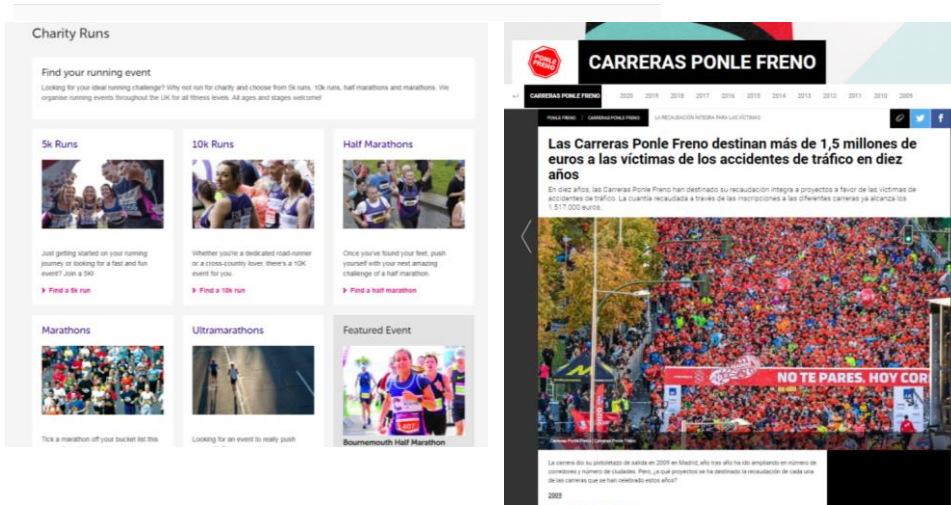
Charity Runs

Find your running event

Looking for your ideal running challenge? Why not run for charity and choose from 5k runs, 10k runs, half marathons and marathons. We organise running events throughout the UK for all fitness levels. All ages and stages welcome!

5k Runs

Just getting started on your running journey or looking for a fast and fun event? Join a 5K!

Find a 5k run

10k Runs

Whether you're a dedicated road-runner or a cross-country lover, there's a 10K event for you.

Find a 10k run

Half Marathons

Once you've found your feet, push yourself with your next amazing challenge of a half marathon.

Find a half marathon

Marathons

Tick a marathon off your bucket list this

Ultramarathons

Looking for an event to really push

Featured Event

Bournemouth Half Marathon

PONLE FRENO

CARRERAS PONLE FRENO

CARRERAS PONLE FRENO 2020 2019 2018 2017 2016 2015 2014 2013 2012 2011 2010 2009

PONLE FRENO > CARRERAS PONLE FRENO LA RECAUDACIÓN ÍNTEGRA PARA LAS VÍCTIMAS

Las Carreras Ponle Freno destinan más de 1,5 millones de euros a las víctimas de los accidentes de tráfico en diez años

En diez años, las Carreras Ponle Freno han destinado su recaudación íntegra a proyectos a favor de las víctimas de accidentes de tráfico. La cuantía recaudada a través de las inscripciones a las diferentes carreras ya alcanza los 1.517.000 euros.

NO TE PARES, HOY COR

Carreras Ponle Freno | Carreras Ponle Freno

La carrera dio su pistoletazo de salida en 2009 en Madrid, año tras año ha ido ampliando en número de corredores y número de ciudades. Pero, ¿a qué proyectos se ha destinado la recaudación de cada una de las carreras que se han celebrado estos años?

2009